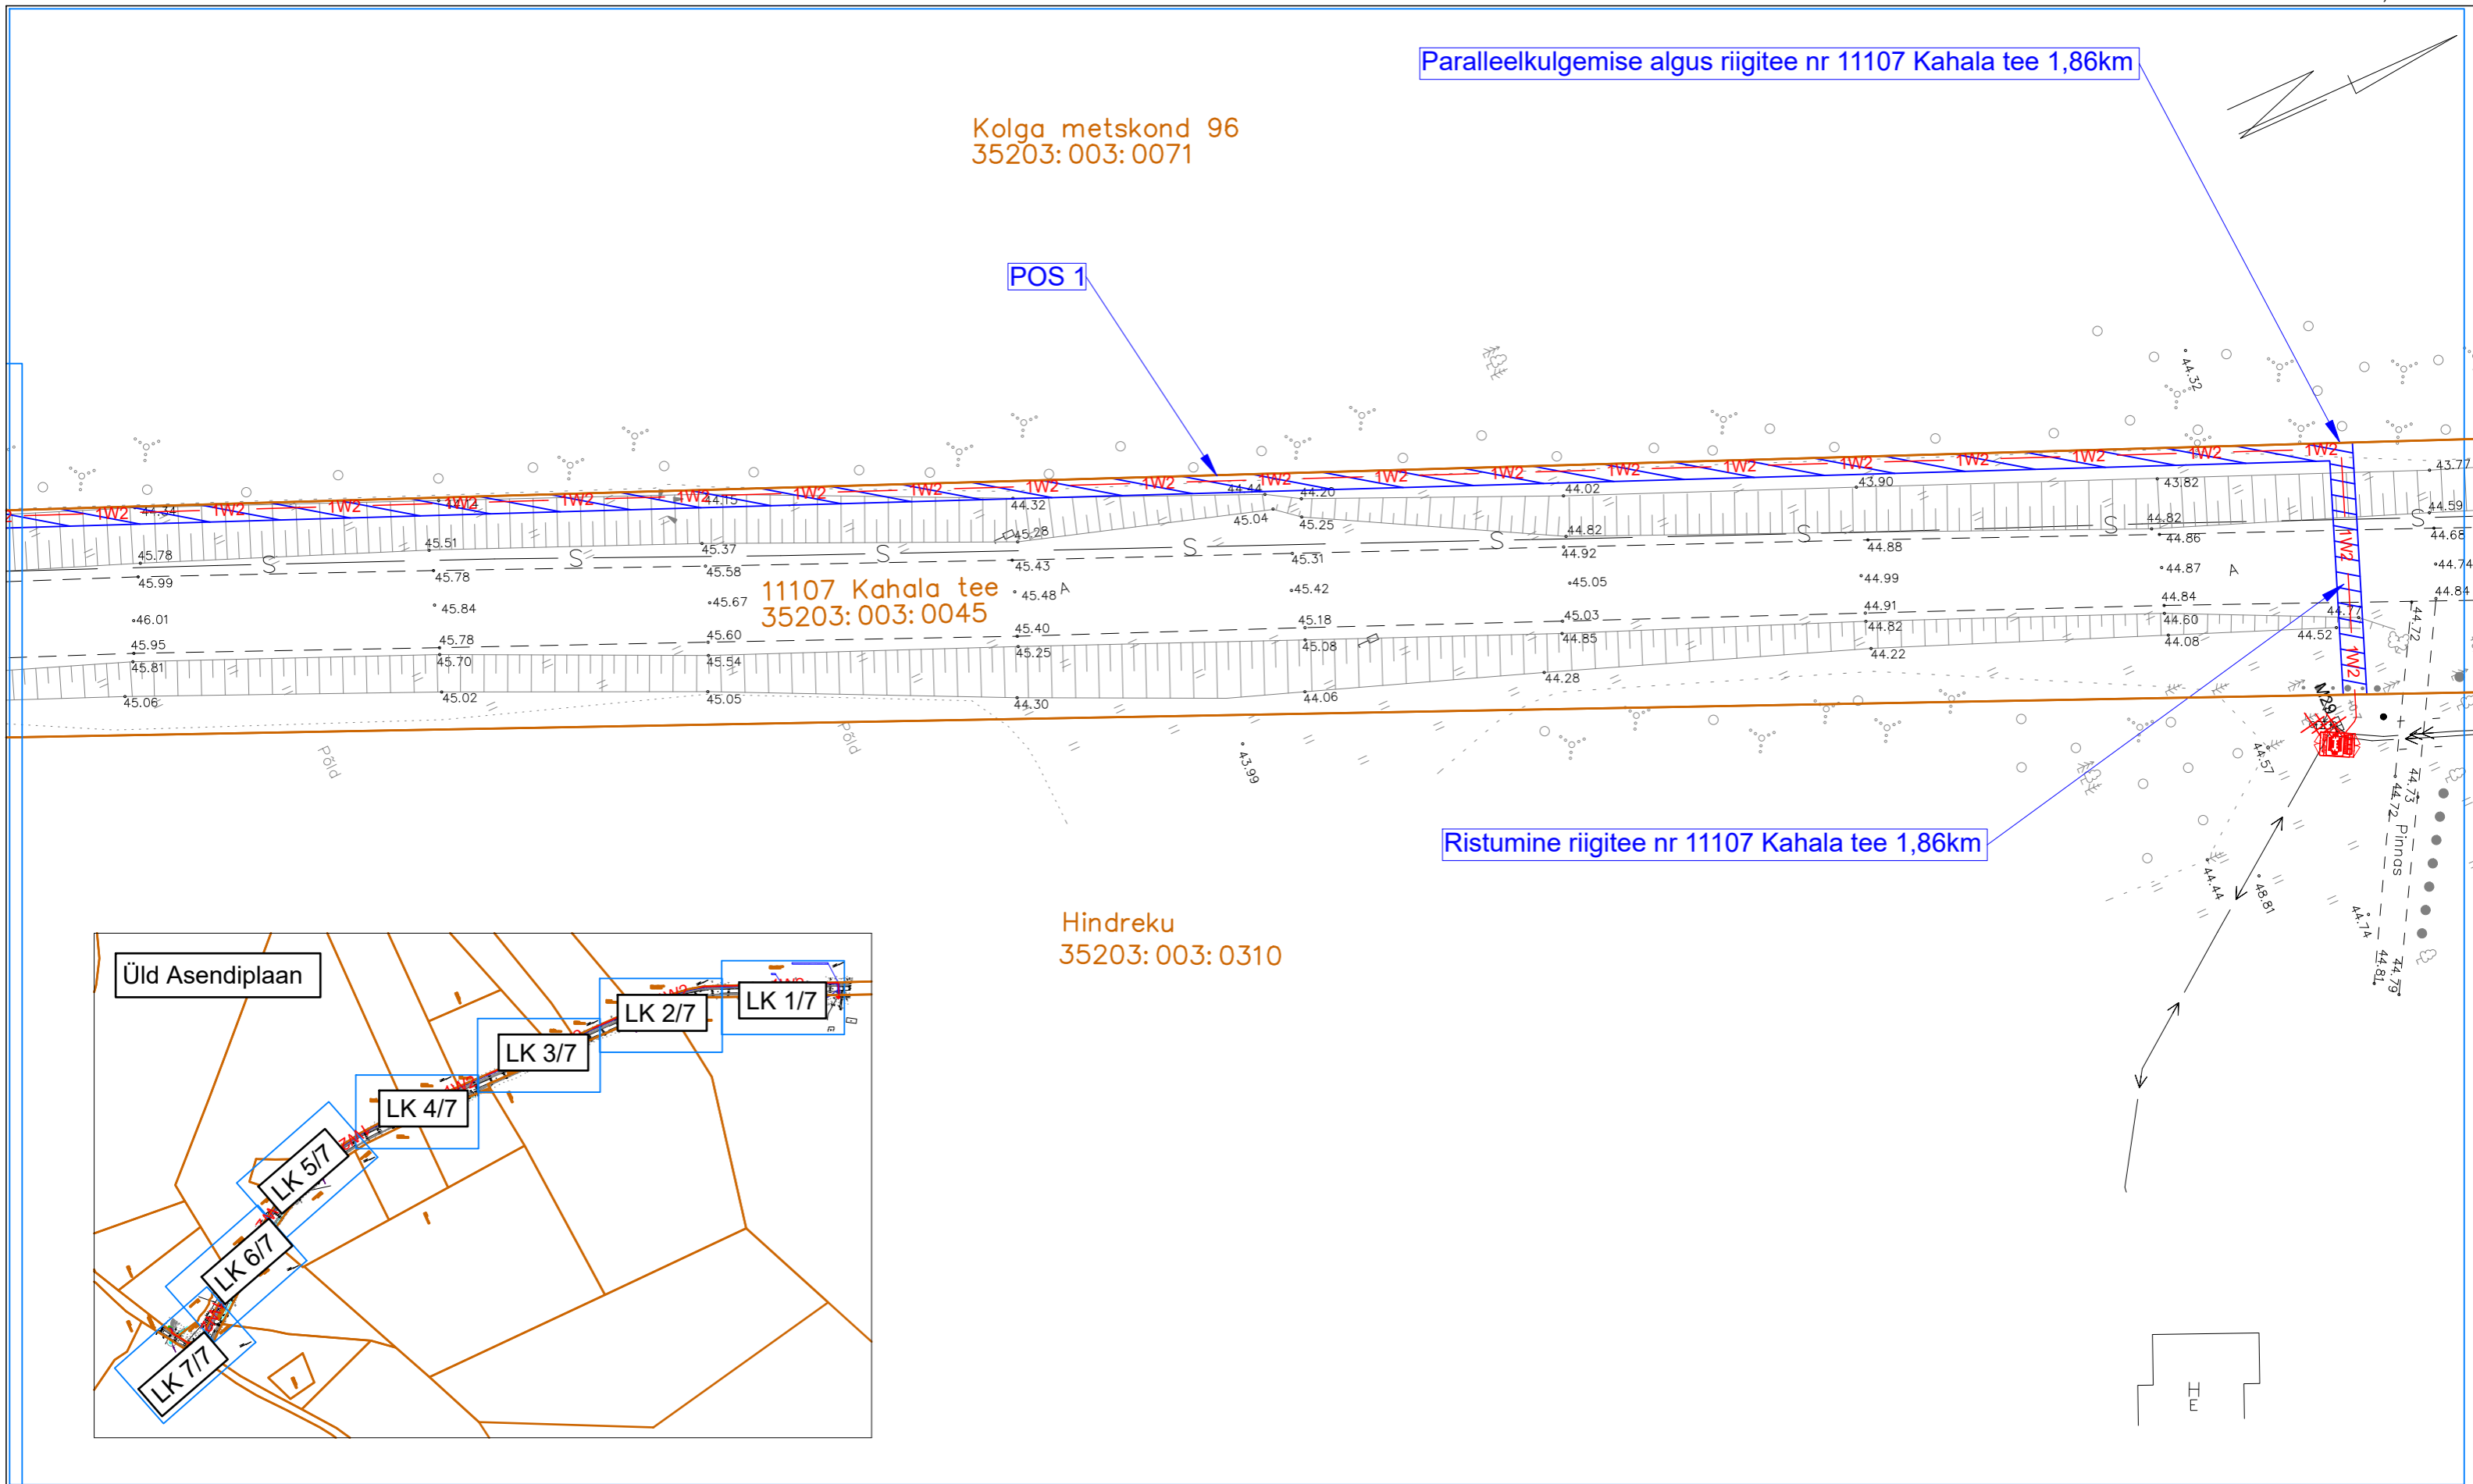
Paralleelkulgemise algus riigitee nr 11107 Kahala tee 1,86km

Kolga metskond 96
35203:003:0071

POS 1

11107 Kahala tee
35203:003:0045

Ristumine riigitee nr 11107 Kahala tee 1,86km

Hindreku
35203:003:0310

Põld

Pinnas

Üld Asendiplaan

LK 1/7
LK 2/7
LK 3/7
LK 4/7
LK 5/7
LK 6/7
LK 7/7